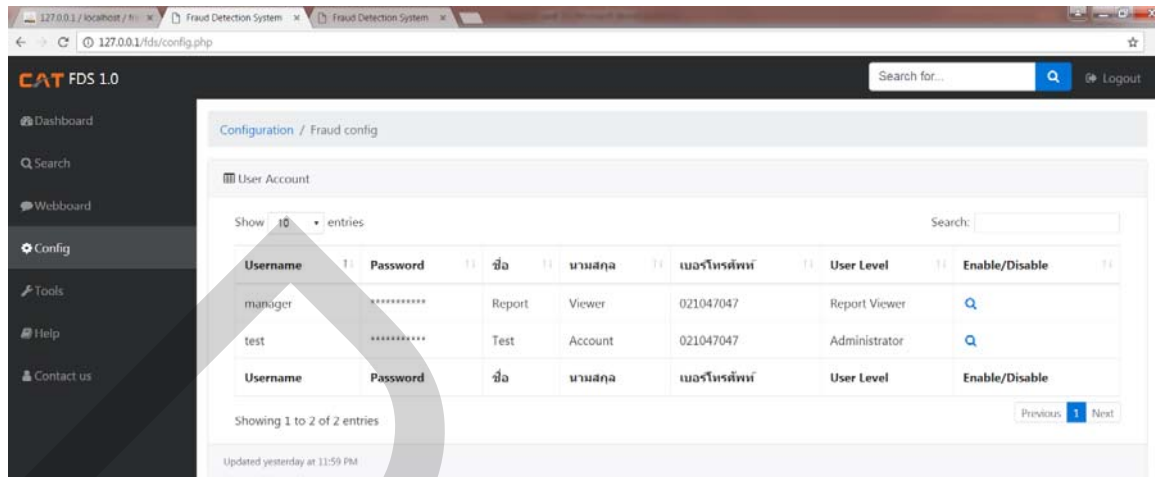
127.0.0.1 / localhost / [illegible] × Fraud Detection System × Fraud Detection System ×

127.0.0.1/fds/config.php

CAT FDS 1.0

Search for...

Logout

Dashboard

Search

Webboard

Config

Tools

Help

Contact us

Configuration / Fraud config

User Account

Show 10 entries

Search:

| Username | Password | ชื่อ | นามสกุล | เบอร์โทรศัพท์ | User Level | Enable/Disable |
|---|---|---|---|---|---|---|
| manager | *********** | Report | Viewer | 021047047 | Report Viewer | |
| test | *********** | Test | Account | 021047047 | Administrator | |
| Username | Password | ชื่อ | นามสกุล | เบอร์โทรศัพท์ | User Level | Enable/Disable |

Showing 1 to 2 of 2 entries

Previous 1 Next

Updated yesterday at 11:59 PM